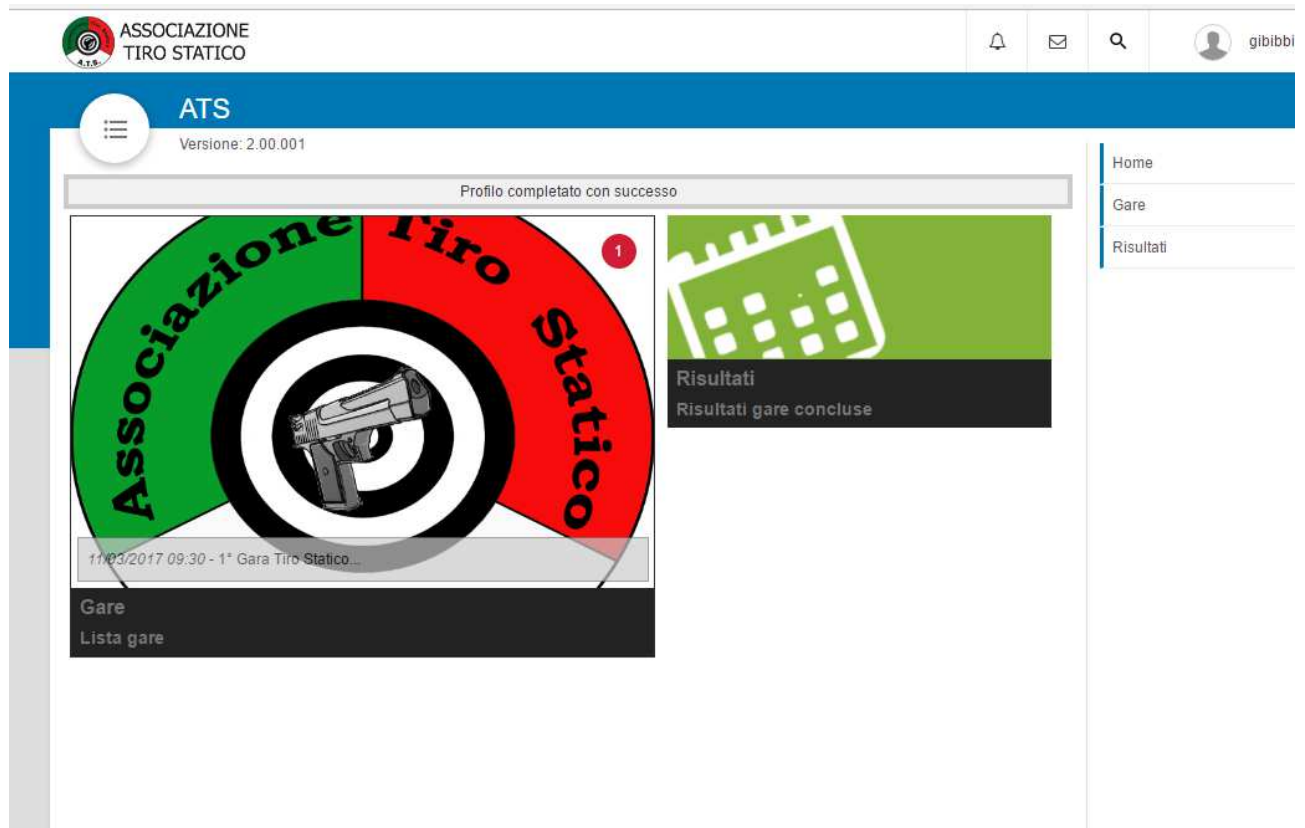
ASSOCIAZIONE TIRO STATICO

A.T.S.

gibibbi

ATS

Versione: 2.00.001

Profilo completato con successo

Associazione Tiro Statico

1

11/03/2017 09:30 - 1° Gara Tiro Statico...

Gare

Lista gare

Risultati

Risultati gare concluse

Home

Gare

Risultati